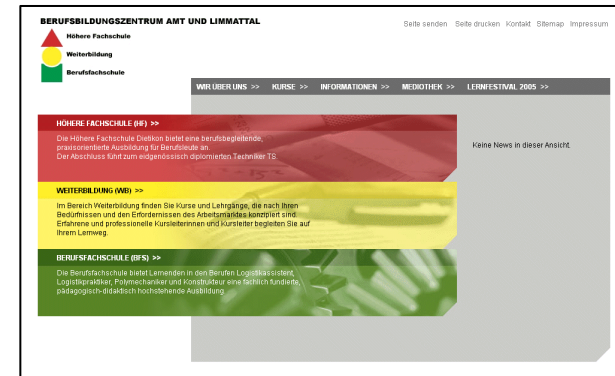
BERUFSBILDUNGSZENTRUM AMT UND LIMMATTAL

Höhere Fachschule

Weiterbildung

Berufsfachschule

Seite senden Seite drucken Kontakt Sitemap Impressum

WIR ÜBER UNS >> KURSE >> INFORMATIONEN >> MEDIOTHEK >> LERNFESTIVAL 2005 >>

HÖHERE FACHSCHULE (HF) >>

Die Höhere Fachschule Dietikon bietet eine berufsbegleitende, praxisorientierte Ausbildung für Berufsleute an. Der Abschluss führt zum eidgenössisch diplomierten Techniker TS.

Keine News in dieser Ansicht.

WEITERBILDUNG (WB) >>

Im Bereich Weiterbildung finden Sie Kurse und Lehrgänge, die nach Ihren Bedürfnissen und den Erfordernissen des Arbeitsmarktes konzipiert sind. Erfahrene und professionelle Kursleiterinnen und Kursleiter begleiten Sie auf Ihrem Lernweg.

BERUFSFACHSCHULE (BFS) >>

Die Berufsfachschule bietet Lernenden in den Berufen Logistikassistent, Logistikpraktiker, Polymechaniker und Konstrukteur eine fachlich fundierte, pädagogisch-didaktisch hochstehende Ausbildung.